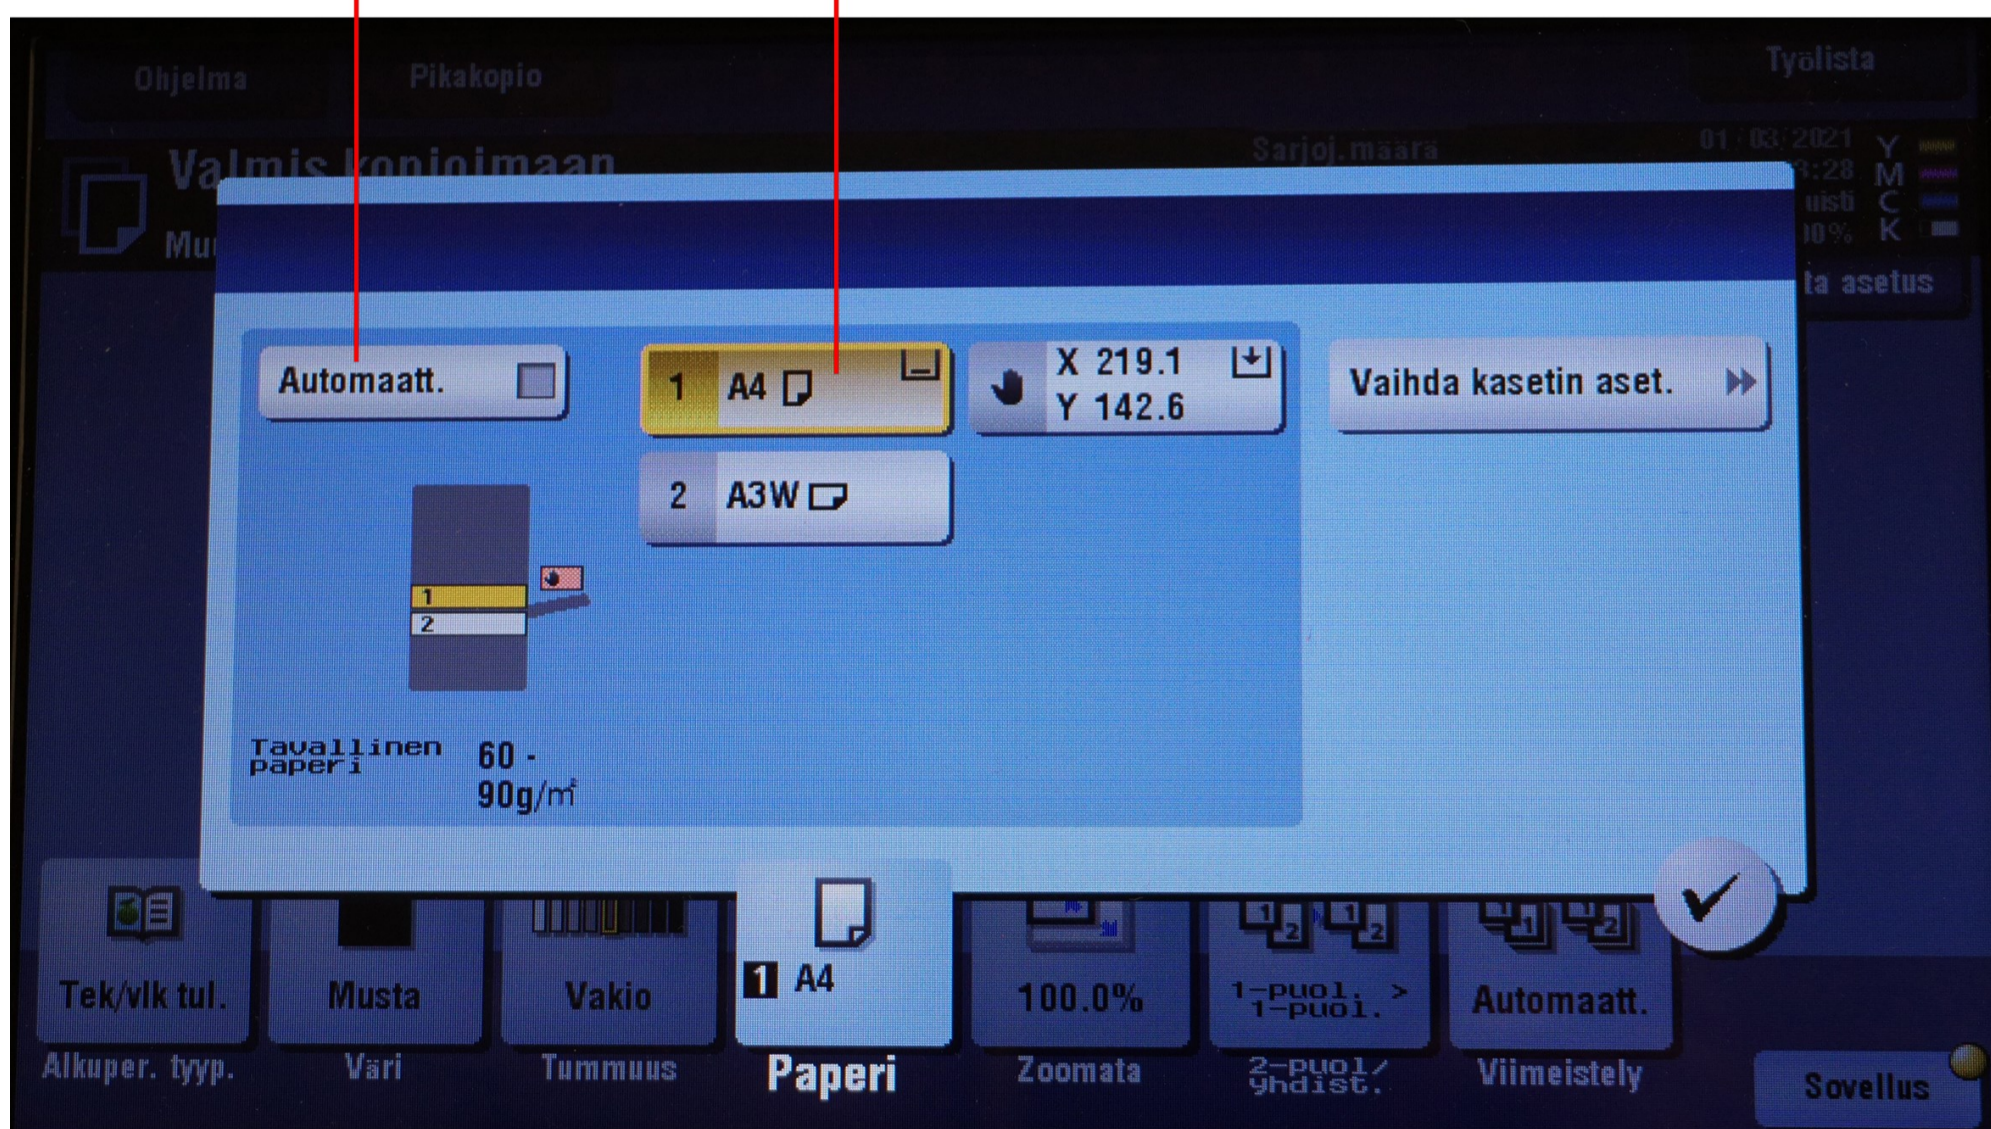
Ohjelma
Pikakopio
Työlista
Valmis kopioimaan
Mu
Sarjoj.määrä
01/03/2021
3:28
uisti
00%
Y
M
C
K
ta asetus

Automaatt.
1 A4
X 219.1
Y 142.6
Vaihda kasetin aset.
2 A3W
1
2
Tavallinen paperi
60 - 90g/m²

Tek/vlk tul.
Alkuper. tyyp.
Musta
Väri
Vakio
Tummuus
1 A4
Paperi
100.0%
Zoomata
1-puol. > 1-puol.
2-puol/ yhdist.
Automaatt.
Viimeistely
Sovellus